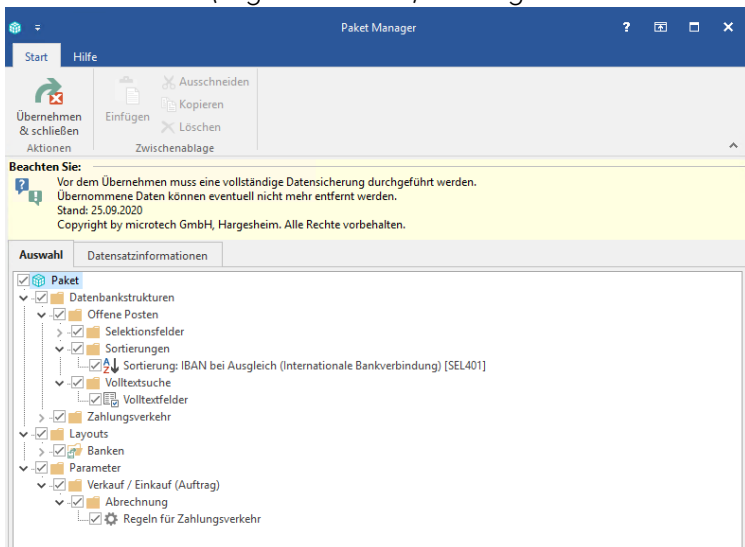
Paket Manager

? 

Start Hilfe

Übernehmen & schließen
Aktionen

Einfügen
Ausschneiden
Kopieren
Löschen
Zwischenablage

Beachten Sie:
Vor dem Übernehmen muss eine vollständige Datensicherung durchgeführt werden.
Übernommene Daten können eventuell nicht mehr entfernt werden.
Stand: 25.09.2020
Copyright by microtech GmbH, Hargesheim. Alle Rechte vorbehalten.

Auswahl Datensatzinformationen

Paket
Datenbankstrukturen
Offene Posten
Selektionsfelder
Sortierungen
Sortierung: IBAN bei Ausgleich (Internationale Bankverbindung) [SEL401]
Volltextsuche
Volltextfelder
Zahlungsverkehr
Layouts
Banken
Parameter
Verkauf / Einkauf (Auftrag)
Abrechnung
Regeln für Zahlungsverkehr